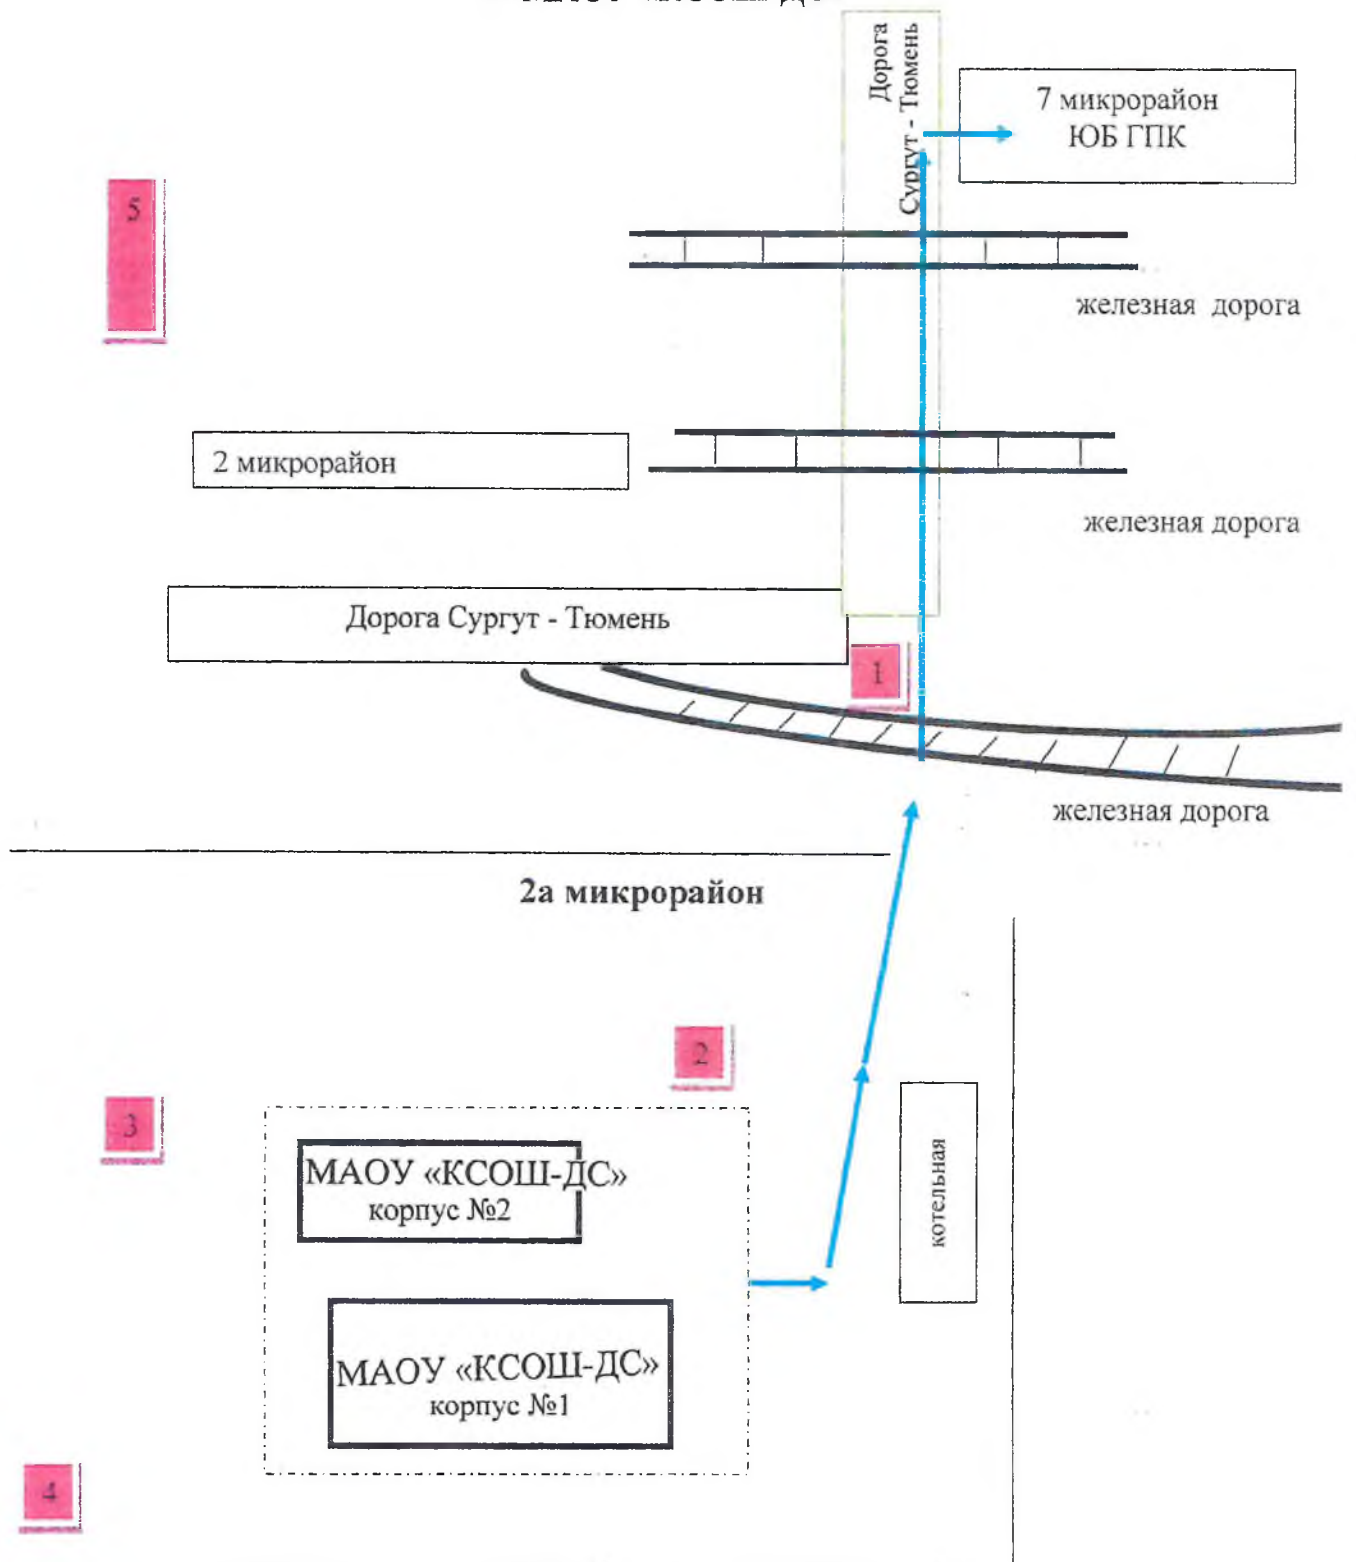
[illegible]

Дорога Сургут - Тюмень

7 микрорайон ЮБ ГПК

5

железная дорога

2 микрорайон

железная дорога

Дорога Сургут - Тюмень

1

железная дорога

2а микрорайон

2

3

МАОУ «КСОШ-ДС» корпус №2

котельная

МАОУ «КСОШ-ДС» корпус №1

4